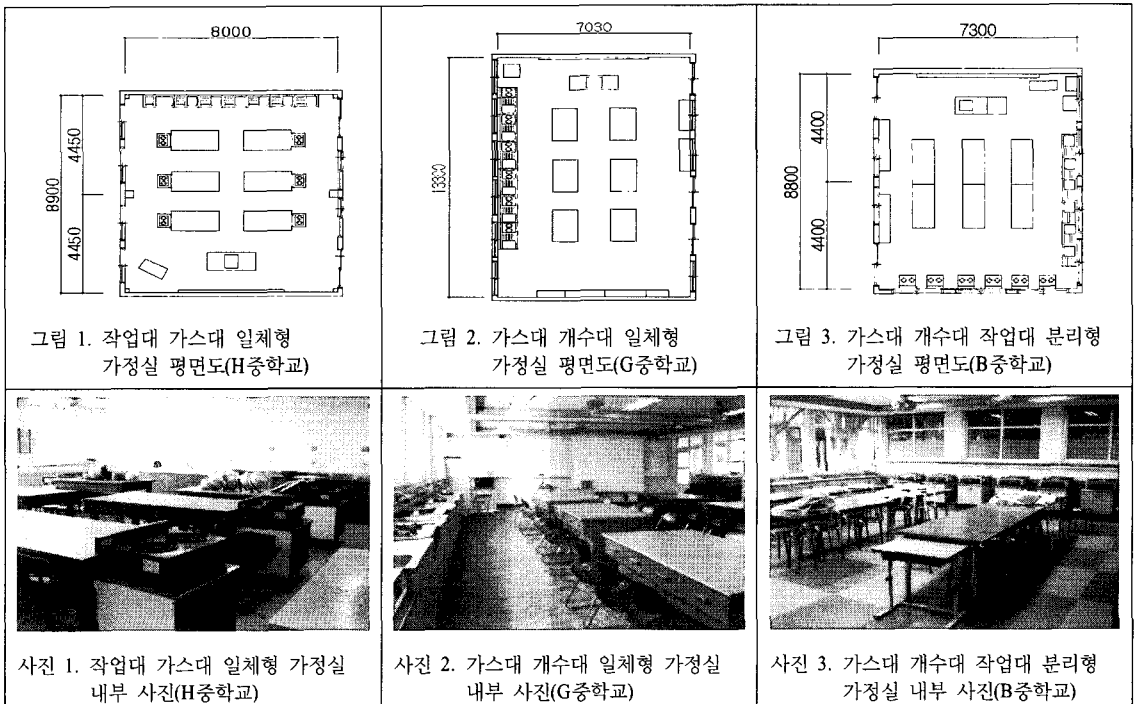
| 8000 8900 4450 4450 그림 1. 작업대 가스대 일체형 가정실 평면도(H중학교) | 7030 13300 그림 2. 가스대 개수대 일체형 가정실 평면도(G중학교) | 7300 8800 4400 4400 그림 3. 가스대 개수대 작업대 분리형 가정실 평면도(B중학교) |
|---|---|---|
| 사진 1. 작업대 가스대 일체형 가정실 내부 사진(H중학교) | 사진 2. 가스대 개수대 일체형 가정실 내부 사진(G중학교) | 사진 3. 가스대 개수대 작업대 분리형 가정실 내부 사진(B중학교) |